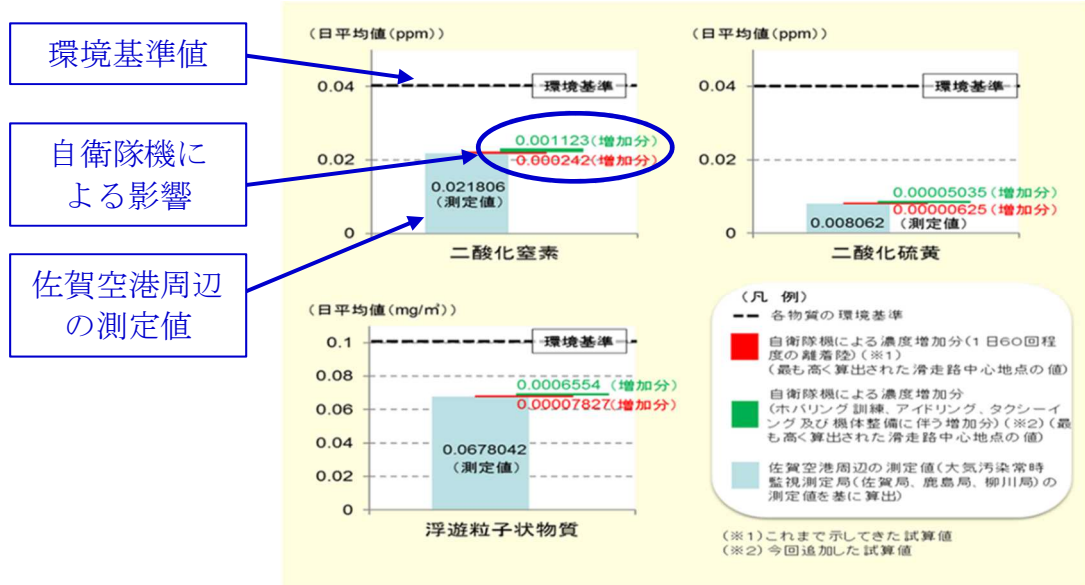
環境基準値

自衛隊機による影響

佐賀空港周辺の測定値

（日平均値(ppm)）

環境基準

0.04

0.02

0

0.001123（増加分）
0.000242（増加分）

0.021806
（測定値）

二酸化窒素

（日平均値(ppm)）

環境基準

0.04

0.02

0

0.00005035（増加分）
0.00000625（増加分）

0.008062（測定値）

二酸化硫黄

（日平均値(mg/㎥)）

環境基準

0.1

0.08

0.06

0.04

0.02

0

0.0006554（増加分）
0.00007827（増加分）

0.0678042
（測定値）

浮遊粒子状物質

（凡 例）

各物質の環境基準

自衛隊機による濃度増加分（1日60回程度の離着陸）（※1）
（最も高く算出された滑走路中心地点の値）

自衛隊機による濃度増加分
（ホバリング訓練、アイドリング、タクシーイング及び機体整備に伴う増加分）（※2）（最も高く算出された滑走路中心地点の値）

佐賀空港周辺の測定値（大気汚染常時監視測定局（佐賀局、鹿島局、柳川局）の測定値を基に算出）

（※1）これまで示してきた試算値
（※2）今回追加した試算値